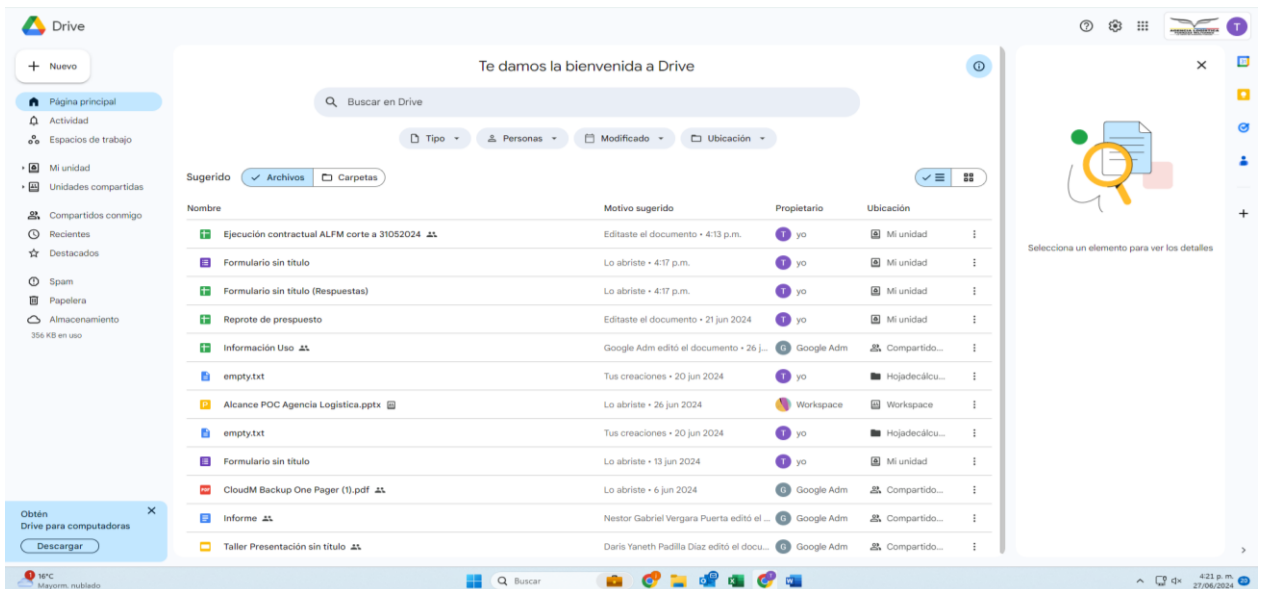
Drive

Nuevo

Página principal
Actividad
Espacios de trabajo
Mi unidad
Unidades compartidas
Compartidos conmigo
Recientes
Destacados
Spam
Papelera
Almacenamiento
356 KB en uso

Obtén
Drive para computadoras
Descargar

Te damos la bienvenida a Drive

Buscar en Drive

Tipo
Personas
Modificado
Ubicación

Sugerido
Archivos
Carpetas

| Nombre | Motivo sugerido | Propietario | Ubicación |
|---|---|---|---|
| Ejecución contractual ALFM corte a 31052024 | Editaste el documento • 4:13 p.m. | yo | Mi unidad |
| Formulario sin título | Lo abriste • 4:17 p.m. | yo | Mi unidad |
| Formulario sin título (Respuestas) | Lo abriste • 4:17 p.m. | yo | Mi unidad |
| Reprote de prespuesto | Editaste el documento • 21 jun 2024 | yo | Mi unidad |
| Información Uso | Google Adm editó el documento • 26 j... | Google Adm | Compartido... |
| empty.txt | Tus creaciones • 20 jun 2024 | yo | Hojadecálcu... |
| Alcance POC Agencia Logistica.pptx | Lo abriste • 26 jun 2024 | Workspace | Workspace |
| empty.txt | Tus creaciones • 20 jun 2024 | yo | Hojadecálcu... |
| Formulario sin título | Lo abriste • 13 jun 2024 | yo | Mi unidad |
| CloudM Backup One Pager (1).pdf | Lo abriste • 6 jun 2024 | Google Adm | Compartido... |
| Informe | Nestor Gabriel Vergara Puerta editó el ... | Google Adm | Compartido... |
| Taller Presentación sin título | Daris Yaneth Padilla Díaz editó el docu... | Google Adm | Compartido... |

Selecciona un elemento para ver los detalles

16°C
Mayorm. nublado
Buscar
4:21 p. m.
27/06/2024